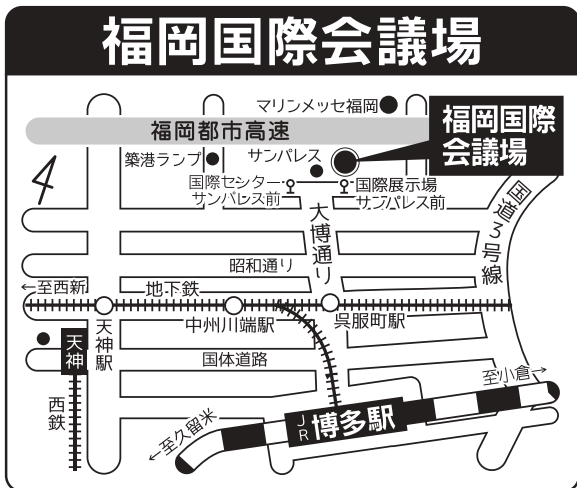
福岡国際会議場

マリンメッセ福岡

福岡都市高速

福岡国際会議場

築港ランプ

サンパレス

国際センター・サンパレス前

国際展示場サンパレス前

国道3号線

大博通り

昭和通り

←至西新

地下鉄

天神

天神駅

中洲川端駅

呉服町駅

国体道路

西鉄

至小倉→

←至久留米

JR博多駅